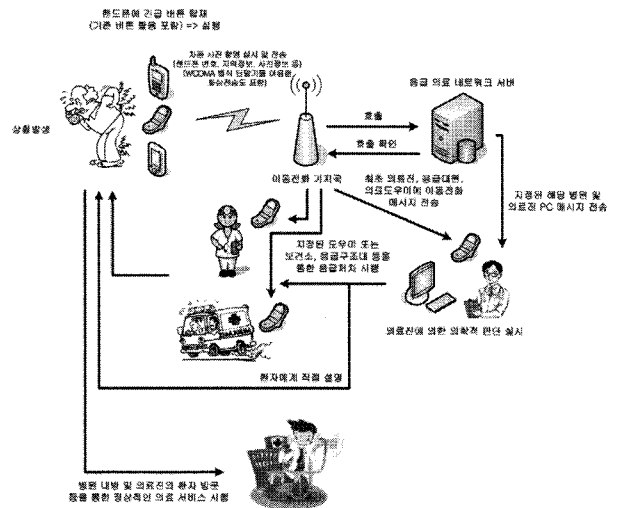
핸드폰에 긴급 버튼 장착
(기존 버튼 활용 포함) => 실행

자동 사진 촬영 실시 및 전송
(핸드폰 번호, 지역정보, 사진정보 등)
(WCDMA 방식 단말기를 이용한 동영상전송도 포함)

상황발생

응급 의료 네트워크 서버

호출

호출 확인

이동전화 기지국

최초 의료진, 응급대원, 의료도우미에 이동전화 메시지 전송

지정된 해당 병원 및 의료진 PC 메시지 전송

지정된 도우미 또는 보건소, 응급구조대 등을 통한 응급처치 시행

의료진에 의한 의학적 판단 실시

환자에게 직접 설명

병원 내방 및 의료진의 환자 방문 등을 통한 정상적인 의료 서비스 시행